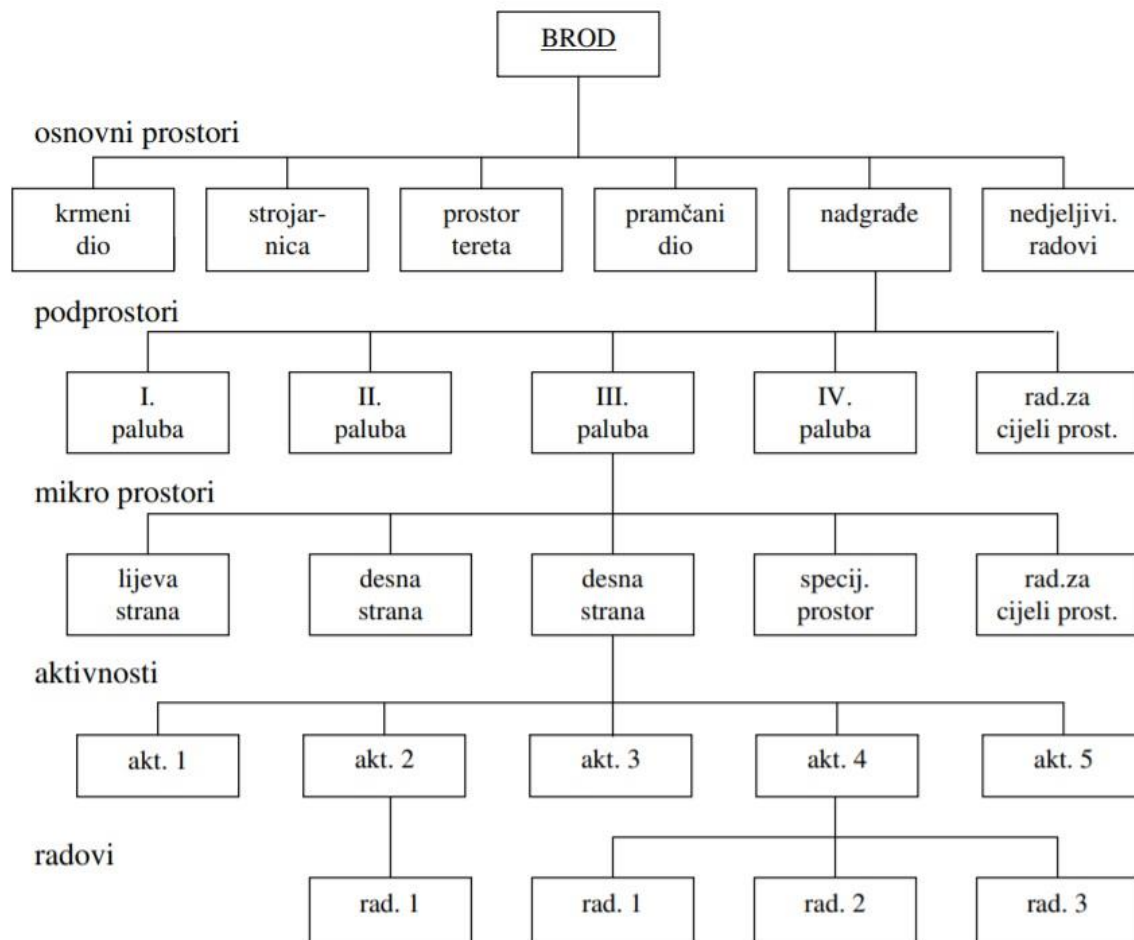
BROD

osnovni prostori

krmeni dio

strojar-nica

prostor tereta

pramčani dio

nadgrađe

nedjeljivi. radovi

podprostori

I. paluba

II. paluba

III. paluba

IV. paluba

rad.za cijeli prost.

mikro prostori

lijeva strana

desna strana

desna strana

specij. prostor

rad.za cijeli prost.

aktivnosti

akt. 1

akt. 2

akt. 3

akt. 4

akt. 5

radovi

rad. 1

rad. 1

rad. 2

rad. 3